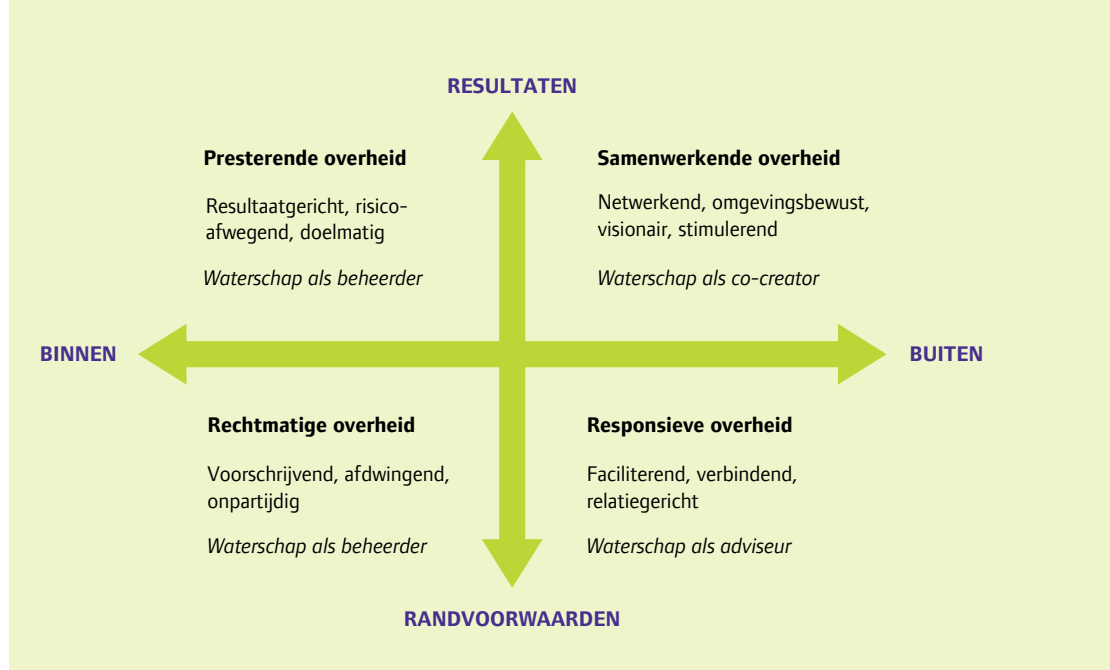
RESULTATEN

Presterende overheid

Resultaatgericht, risicoafwegend, doelmatig

Waterschap als beheerder

Samenwerkende overheid

Netwerkend, omgevingsbewust, visionair, stimulerend

Waterschap als co-creator

BINNEN

BUITEN

Rechtmatige overheid

Voorschrijvend, afdwingend, onpartijdig

Waterschap als beheerder

Responsieve overheid

Faciliterend, verbindend, relatiegericht

Waterschap als adviseur

RANDVOORWAARDEN